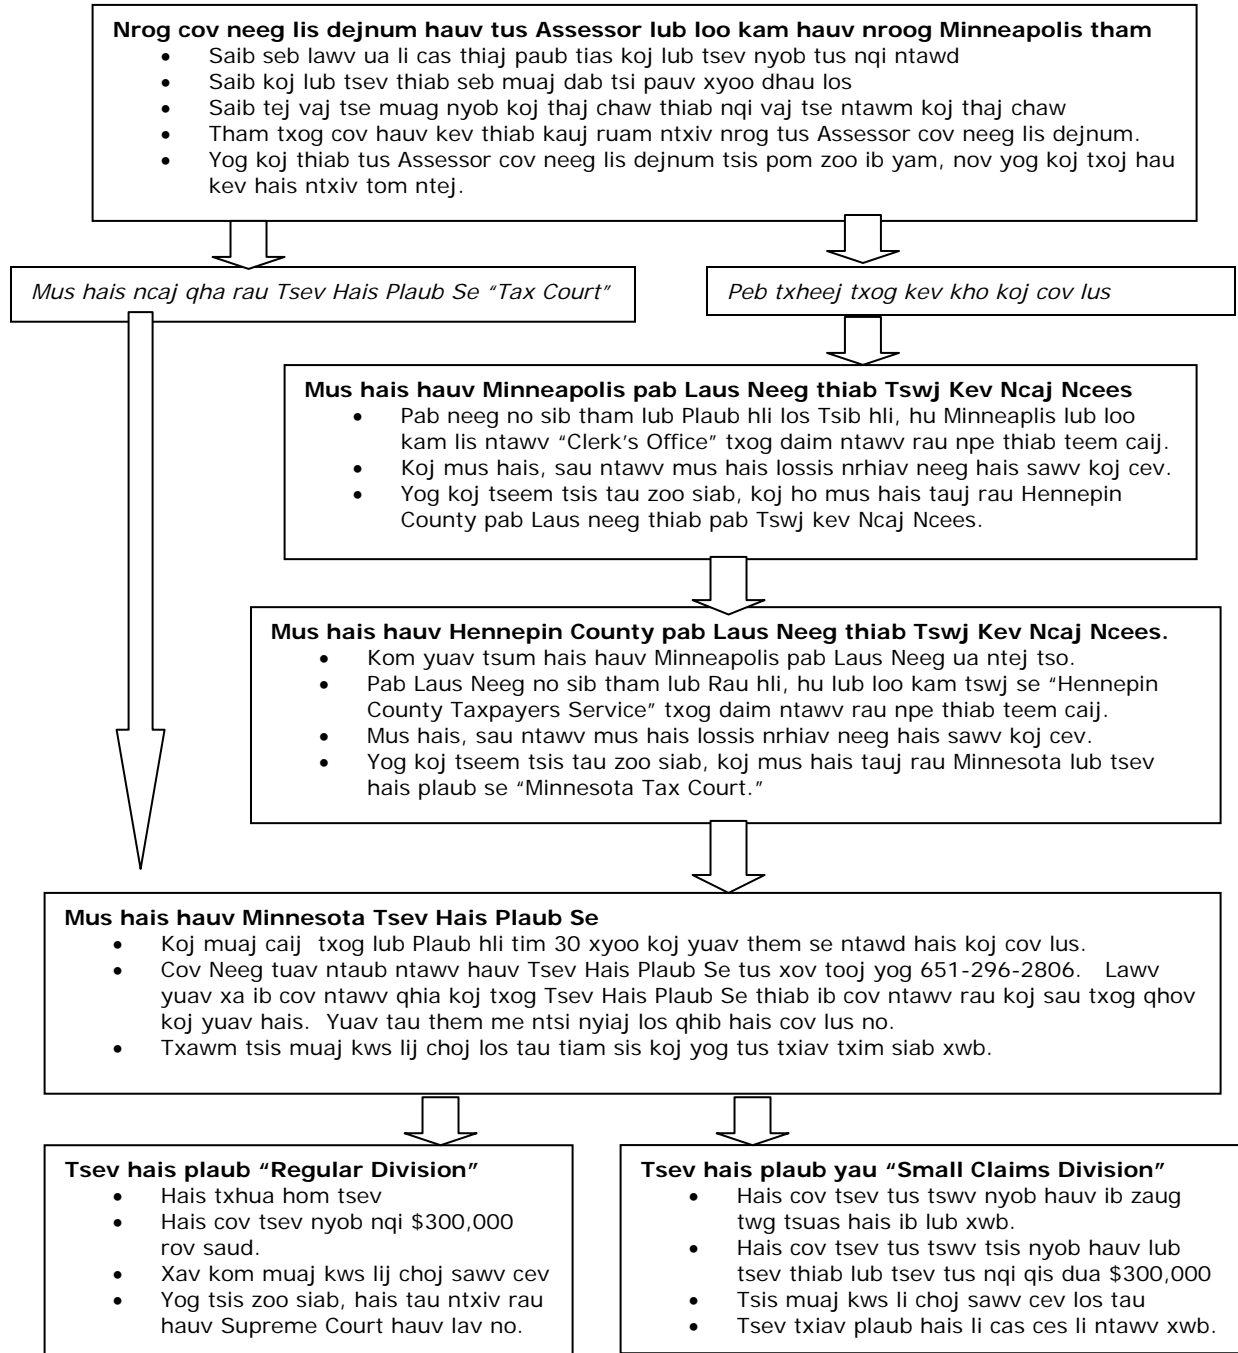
**Nrog cov neeg lis dejnum hauv tus Assessor lub loo kam hauv nroog Minneapolis tham**
- Saib seb lawv ua li cas thiaj paub tias koj lub tsev nyob tus nqi ntawd
- Saib koj lub tsev thiab seb muaj dab tsi pauv xyoo dhau los
- Saib tej vaj tse muag nyob koj thaj chaw thiab nqi vaj tse ntawm koj thaj chaw
- Tham txog cov hauv kev thiab kauj ruam ntxiv nrog tus Assessor cov neeg lis dejnum.
- Yog koj thiab tus Assessor cov neeg lis dejnum tsis pom zoo ib yam, nov yog koj txoj hau kev hais ntxiv tom ntej.

*Mus hais ncaj qha rau Tsev Hais Plaub Se "Tax Court"*

*Peb txheej txog kev kho koj cov lus*

**Mus hais hauv Minneapolis pab Laus Neeg thiab Tswj Kev Ncaj Ncees**
- Pab neeg no sib tham lub Plaub hli los Tsib hli, hu Minneaplis lub loo kam lis ntawv "Clerk's Office" txog daim ntawv rau npe thiab teem caij.
- Koj mus hais, sau ntawv mus hais lossis nrhiav neeg hais sawv koj cev.
- Yog koj tseem tsis tau zoo siab, koj ho mus hais tauj rau Hennepin County pab Laus neeg thiab pab Tswj kev Ncaj Ncees.

**Mus hais hauv Hennepin County pab Laus Neeg thiab Tswj Kev Ncaj Ncees.**
- Kom yuav tsum hais hauv Minneapolis pab Laus Neeg ua ntej tso.
- Pab Laus Neeg no sib tham lub Rau hli, hu lub loo kam tswj se "Hennepin County Taxpayers Service" txog daim ntawv rau npe thiab teem caij.
- Mus hais, sau ntawv mus hais lossis nrhiav neeg hais sawv koj cev.
- Yog koj tseem tsis tau zoo siab, koj mus hais tauj rau Minnesota lub tsev hais plaub se "Minnesota Tax Court."

**Mus hais hauv Minnesota Tsev Hais Plaub Se**
- Koj muaj caij txog lub Plaub hli tim 30 xyoo koj yuav them se ntawd hais koj cov lus.
- Cov Neeg tuav ntaub ntawv hauv Tsev Hais Plaub Se tus xov tooj yog 651-296-2806. Lawv yuav xa ib cov ntawv qhia koj txog Tsev Hais Plaub Se thiab ib cov ntawv rau koj sau txog qhov koj yuav hais. Yuav tau them me ntsi nyiaj los qhib hais cov lus no.
- Txawm tsis muaj kws lij choj los tau tiam sis koj yog tus txiav txim siab xwb.

**Tsev hais plaub "Regular Division"**
- Hais txhua hom tsev
- Hais cov tsev nyob nqi \$300,000 rov saud.
- Xav kom muaj kws lij choj sawv cev
- Yog tsis zoo siab, hais tau ntxiv rau hauv Supreme Court hauv lav no.

**Tsev hais plaub yau "Small Claims Division"**
- Hais cov tsev tus tswv nyob hauv ib zaug twg tsuas hais ib lub xwb.
- Hais cov tsev tus tswv tsis nyob hauv lub tsev thiab lub tsev tus nqi qis dua \$300,000
- Tsis muaj kws li choj sawv cev los tau
- Tsev txiav plaub hais li cas ces li ntawv xwb.